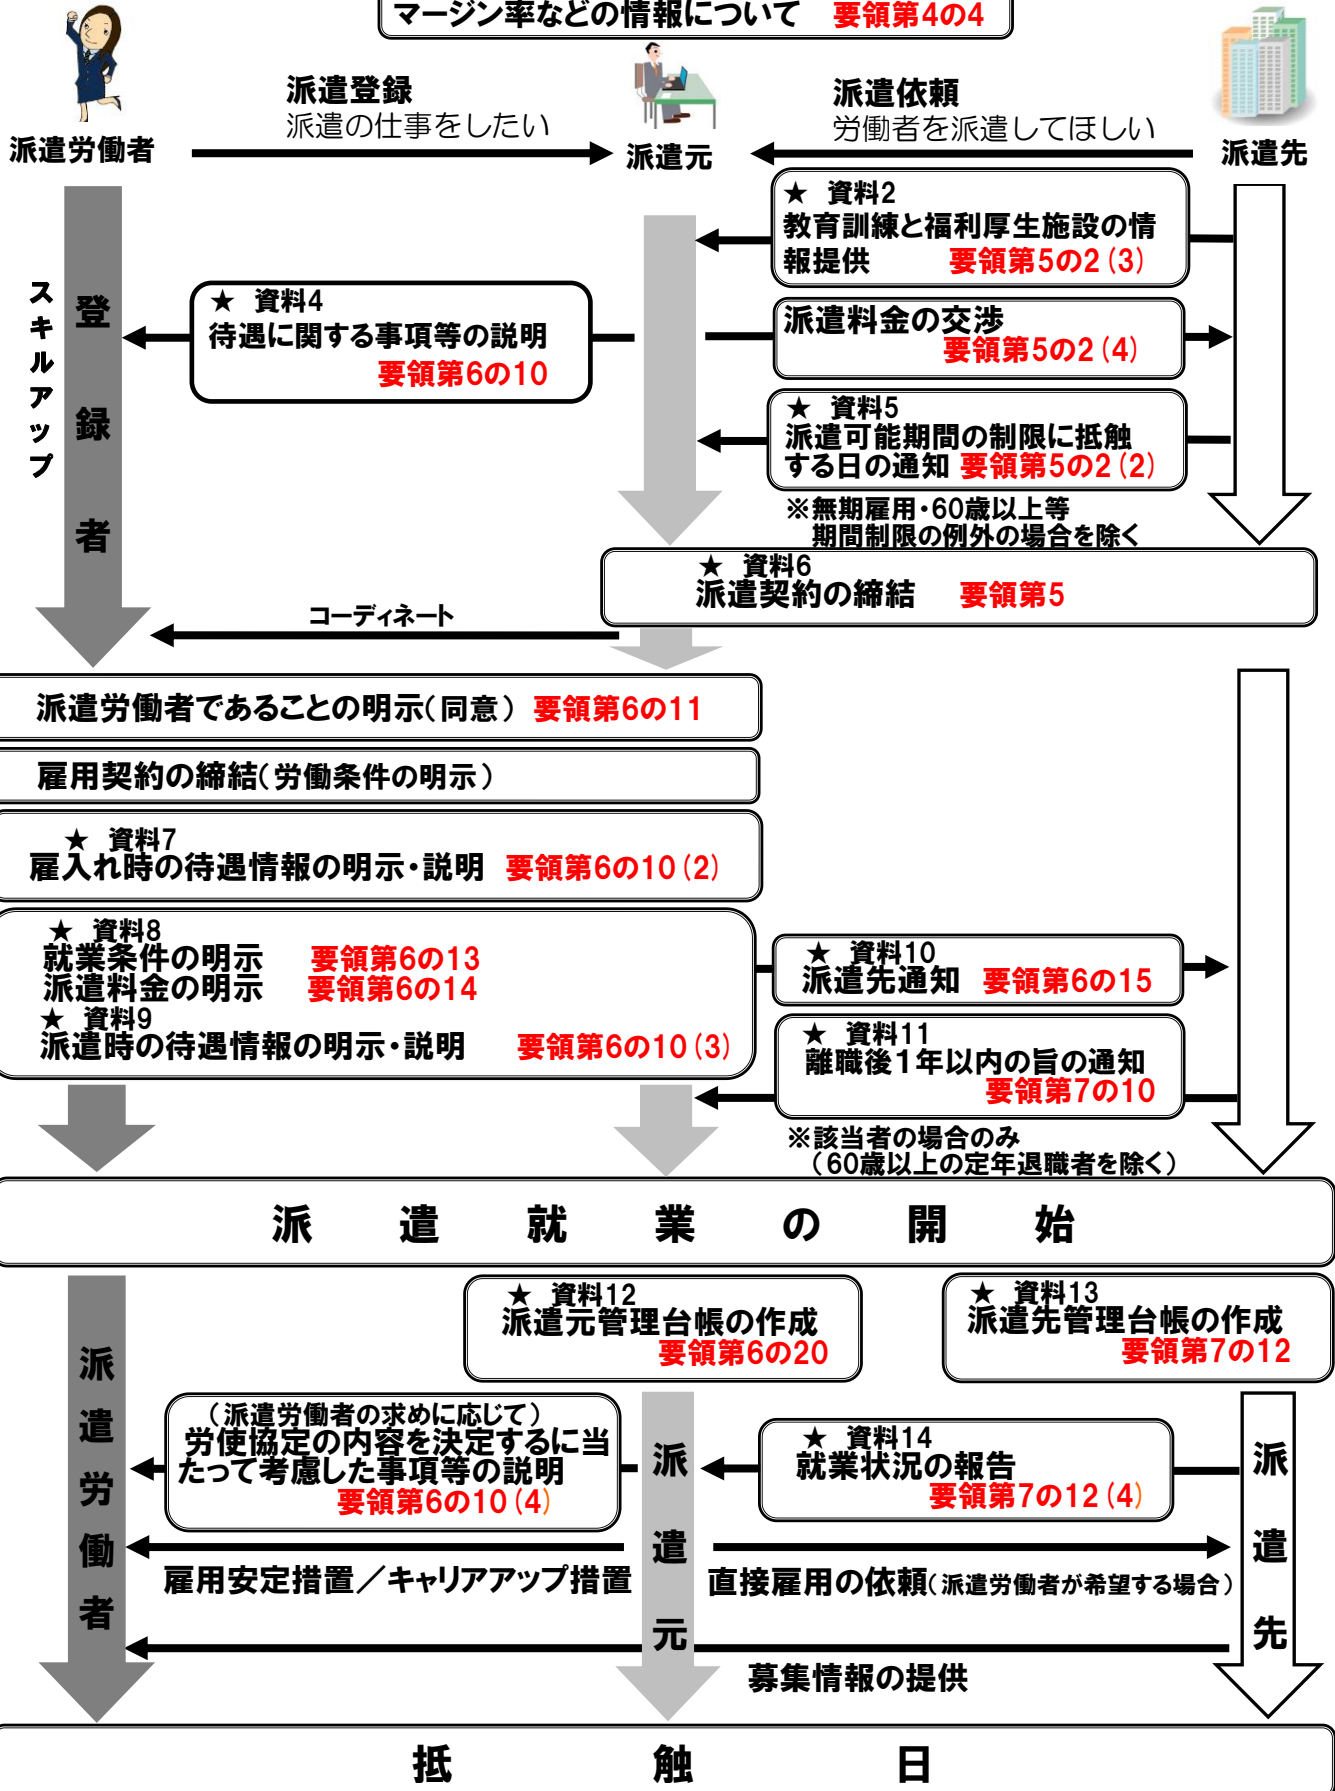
マージン率などの情報について　要領第4の4

派遣労働者

派遣登録
派遣の仕事をしたい

派遣元

派遣依頼
労働者を派遣してほしい

派遣先

★ 資料2
教育訓練と福利厚生施設の情報提供　要領第5の2 (3)

スキルアップ

登録者

★ 資料4
待遇に関する事項等の説明
要領第6の10

派遣料金の交渉
要領第5の2 (4)

★ 資料5
派遣可能期間の制限に抵触する日の通知　要領第5の2 (2)

※無期雇用・60歳以上等
期間制限の例外の場合を除く

★ 資料6
派遣契約の締結　要領第5

コーディネート

派遣労働者であることの明示(同意)　要領第6の11

雇用契約の締結(労働条件の明示)

★ 資料7
雇入れ時の待遇情報の明示・説明　要領第6の10 (2)

★ 資料8
就業条件の明示　要領第6の13
派遣料金の明示　要領第6の14
★ 資料9
派遣時の待遇情報の明示・説明　要領第6の10 (3)

★ 資料10
派遣先通知　要領第6の15

★ 資料11
離職後1年以内の旨の通知
要領第7の10

※該当者の場合のみ
(60歳以上の定年退職者を除く)

派　遣　就　業　の　開　始

派遣労働者

★ 資料12
派遣元管理台帳の作成
要領第6の20

★ 資料13
派遣先管理台帳の作成
要領第7の12

(派遣労働者の求めに応じて)
労使協定の内容を決定するに当たって考慮した事項等の説明
要領第6の10 (4)

派遣元

★ 資料14
就業状況の報告
要領第7の12 (4)

派遣先

雇用安定措置／キャリアアップ措置

直接雇用の依頼(派遣労働者が希望する場合)

募集情報の提供

抵　触　日